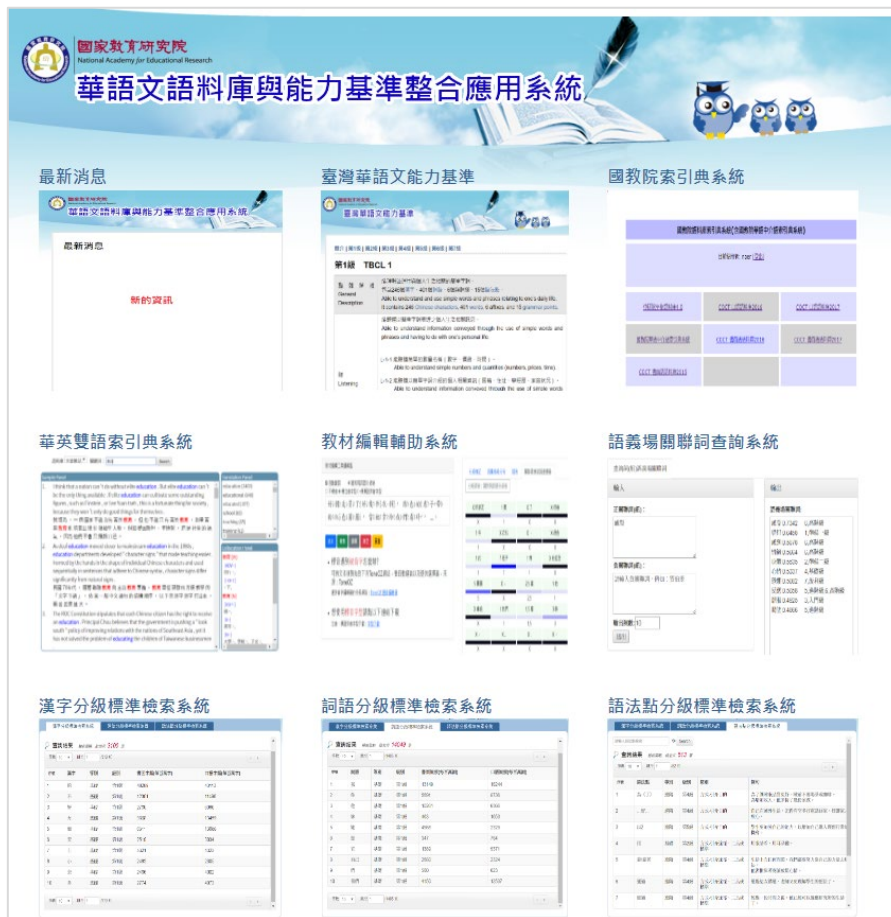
國家教育研究院
National Academy for Educational Research
華語文語料庫與能力基準整合應用系統

最新消息

華語文語料庫與能力基準整合應用系統

最新消息

新的資訊

臺灣華語文能力基準

臺灣華語文能力基準

第1級 TBCL 1

Able to understand and use simple words and phrases relating to one's daily life.

Able to understand information conveyed through the use of simple words and phrases and having to do with one's personal life.

Listening

Able to understand simple numbers and quantities (numbers, prices, time).

國教院索引典系統

華英雙語索引典系統

教材編輯輔助系統

語義場關聯詞查詢系統

輸入

輸出

漢字分級標準檢索系統

詞語分級標準檢索系統

語法點分級標準檢索系統